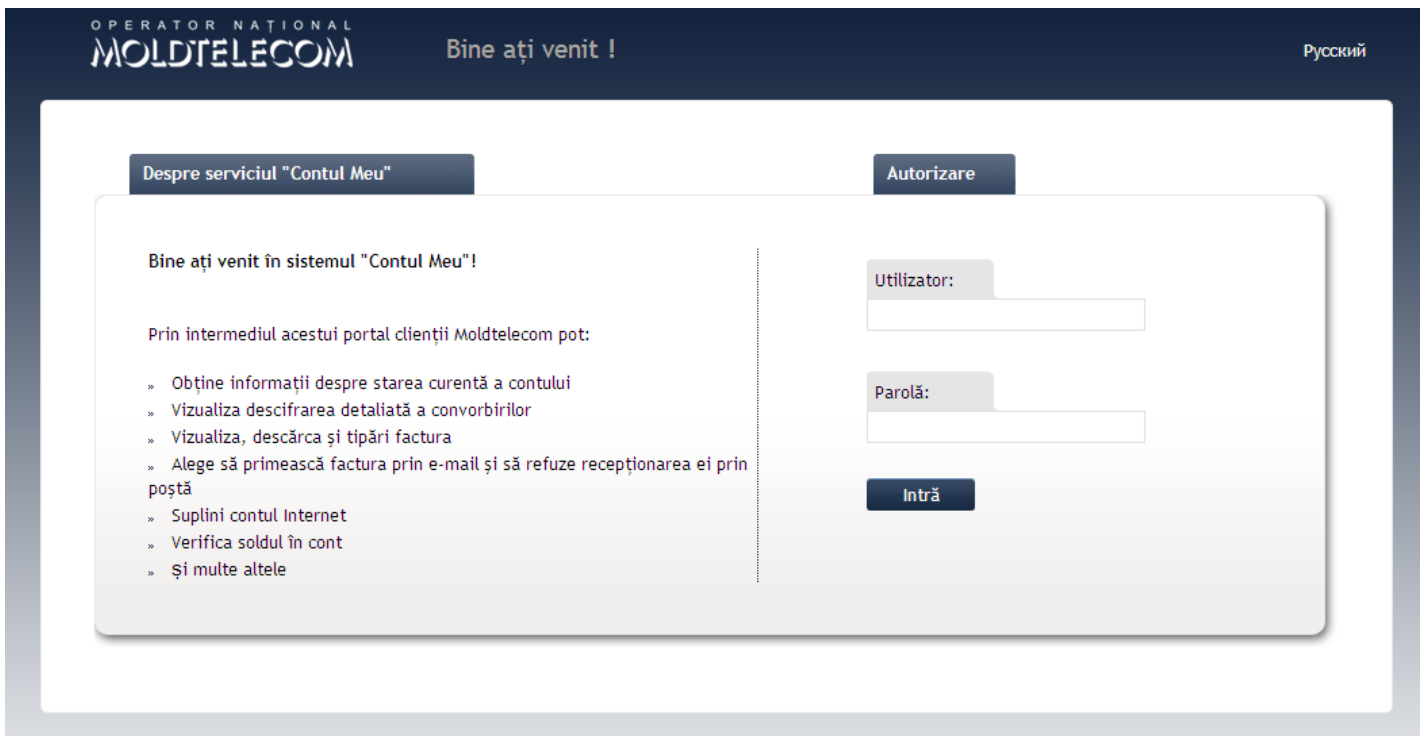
OPERATOR NAȚIONAL
MOLDTELECOM

Bine ați venit !

Русский

Despre serviciul "Contul Meu"

Autorizare

Bine ați venit în sistemul "Contul Meu"!

Prin intermediul acestui portal clienții Moldtelecom pot:

» Obține informații despre starea curentă a contului
» Vizualiza descifrarea detaliată a convorbirilor
» Vizualiza, descărca și tipări factura
» Alege să primească factura prin e-mail și să refuze recepționarea ei prin poștă
» Suplini contul Internet
» Verifica soldul în cont
» Și multe altele

Utilizator:

Parolă:

Intră